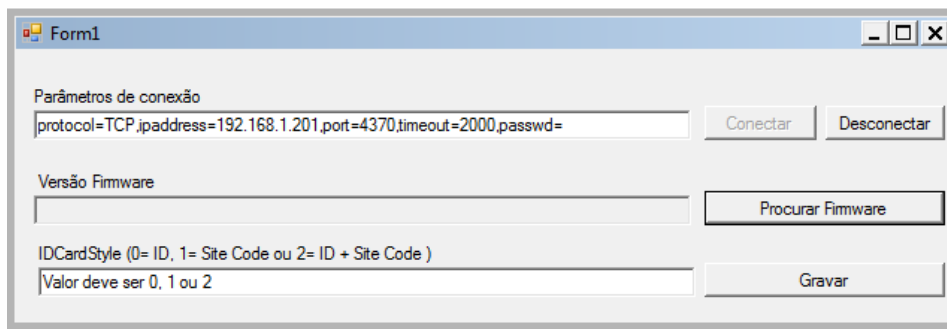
Form1

Parâmetros de conexão

protocol=TCP,ipaddress=192.168.1.201,port=4370,timeout=2000,passwd=

Conectar

Desconectar

Versão Firmware

Procurar Firmware

IDCardStyle (0= ID, 1= Site Code ou 2= ID + Site Code )

Valor deve ser 0, 1 ou 2

Gravar